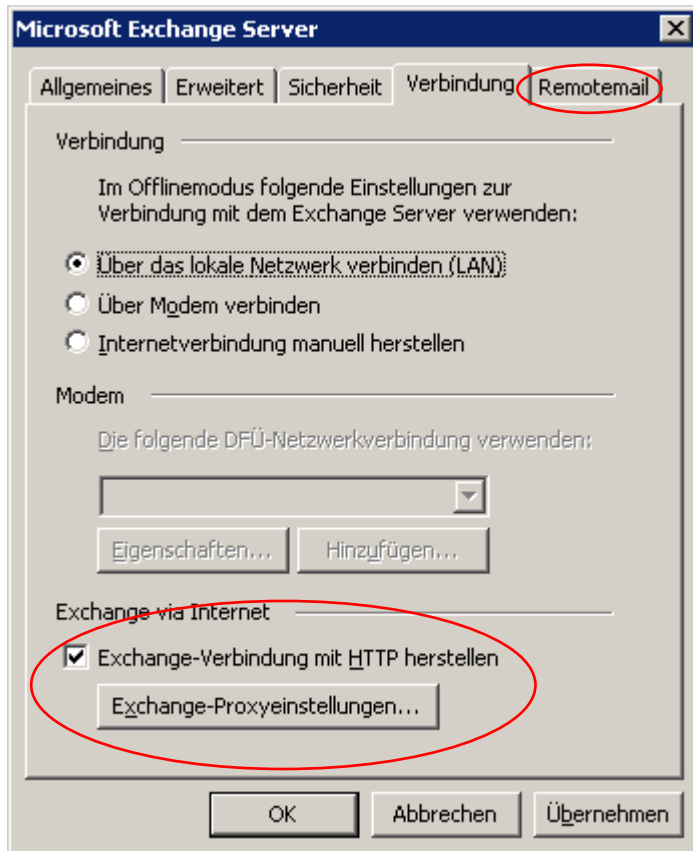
Microsoft Exchange Server

Allgemeines | Erweitert | Sicherheit | Verbindung | Remotemail

Verbindung

Im Offlinemodus folgende Einstellungen zur Verbindung mit dem Exchange Server verwenden:

Über das lokale Netzwerk verbinden (LAN)

Über Modem verbinden

Internetverbindung manuell herstellen

Modem

Die folgende DFÜ-Netzwerkverbindung verwenden:

Eigenschaften...

Hinzufügen...

Exchange via Internet

Exchange-Verbindung mit HTTP herstellen

Exchange-Proxyeinstellungen...

OK

Abbrechen

Übernehmen